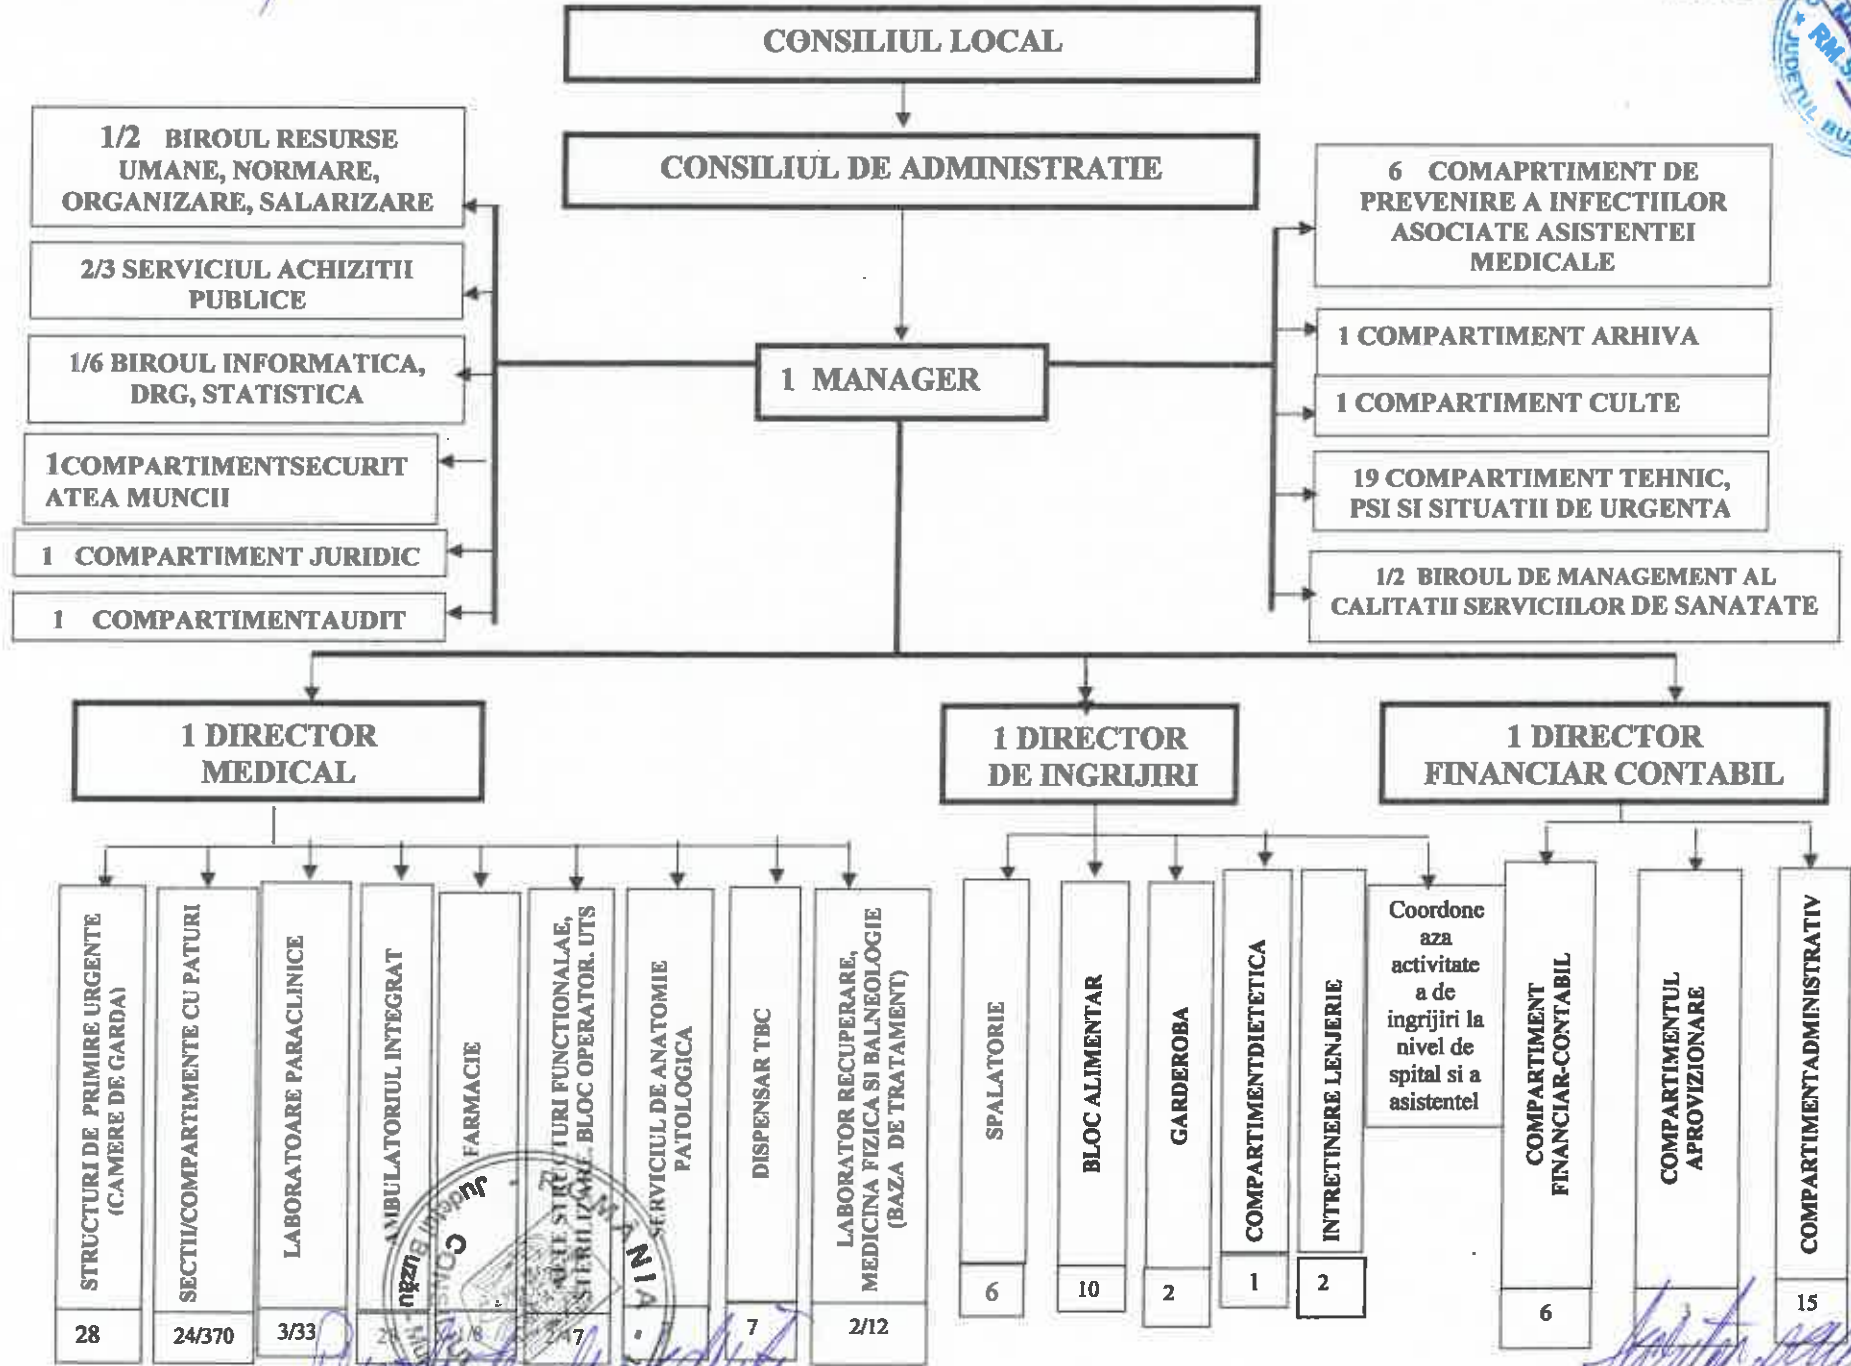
CONSILIUL LOCAL

CONSILIUL DE ADMINISTRATIE

1/2 BIROUL RESURSE UMANE, NORMARE, ORGANIZARE, SALARIZARE

2/3 SERVICIUL ACHIZITII PUBLICE

1/6 BIROUL INFORMATICA, DRG, STATISTICA

1COMPARTIMENTSECURIT ATEA MUNCII

1 COMPARTIMENT JURIDIC

1 COMPARTIMENTAUDIT

1 MANAGER

6 COMAPRTIMENT DE PREVENIRE A INFECTIILOR ASOCIATE ASISTENTEI MEDICALE

1 COMPARTIMENT ARHIVA

1 COMPARTIMENT CULTE

19 COMPARTIMENT TEHNIC, PSI SI SITUATII DE URGENTA

1/2 BIROUL DE MANAGEMENT AL CALITATII SERVICIILOR DE SANATATE

1 DIRECTOR MEDICAL

1 DIRECTOR DE INGRIJIRI

1 DIRECTOR FINANCIAR CONTABIL

STRUCTURI DE PRIMIRE URGENTE (CAMERE DE GARDA)

28

SECTII/COMPARTIMENTE CU PATURI

24/370

LABORATOARE PARACLINICE

3/33

AMBULATORIUL INTEGRAT

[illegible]

FARMACIE

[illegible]/8

ALTE STRUCTURI FUNCTIONALAE, STERILIZARE, BLOC OPERATOR, UTS

2/17

SERVICIUL DE ANATOMIE PATOLOGICA

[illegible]

DISPENSAR TBC

7

LABORATOR RECUPERARE, MEDICINA FIZICA SI BALNEOLOGIE (BAZA DE TRATAMENT)

2/12

SPALATORIE

6

BLOC ALIMENTAR

10

GARDEROBA

2

COMPARTIMENTDIETETICA

1

INTRETINERE LENJERIE

2

Coordone aza activitate a de ingrijiri la nivel de spital si a asistentel

COMPARTIMENT FINANCIAR-CONTABIL

6

COMPARTIMENTUL APROVIZIONARE

3

COMPARTIMENTADMINISTRATIV

15

ROMANIA

JUDETUL BU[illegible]

RM.S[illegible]